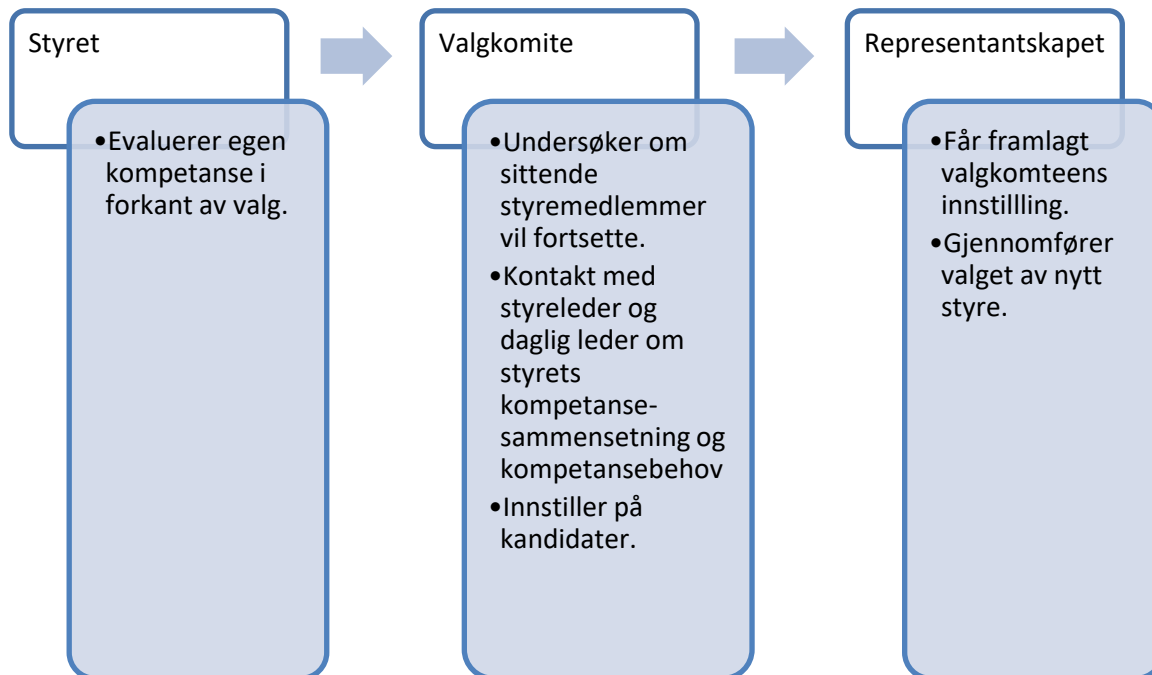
Styret

•Evaluerer egen kompetanse i forkant av valg.

Valgkomite

•Undersøker om sittende styremedlemmer vil fortsette.

•Kontakt med styreleder og daglig leder om styrets kompetanse-sammensetning og kompetansebehov

•Innstiller på kandidater.

Representantskapet

•Får framlagt valgkomteens innstillling.

•Gjennomfører valget av nytt styre.